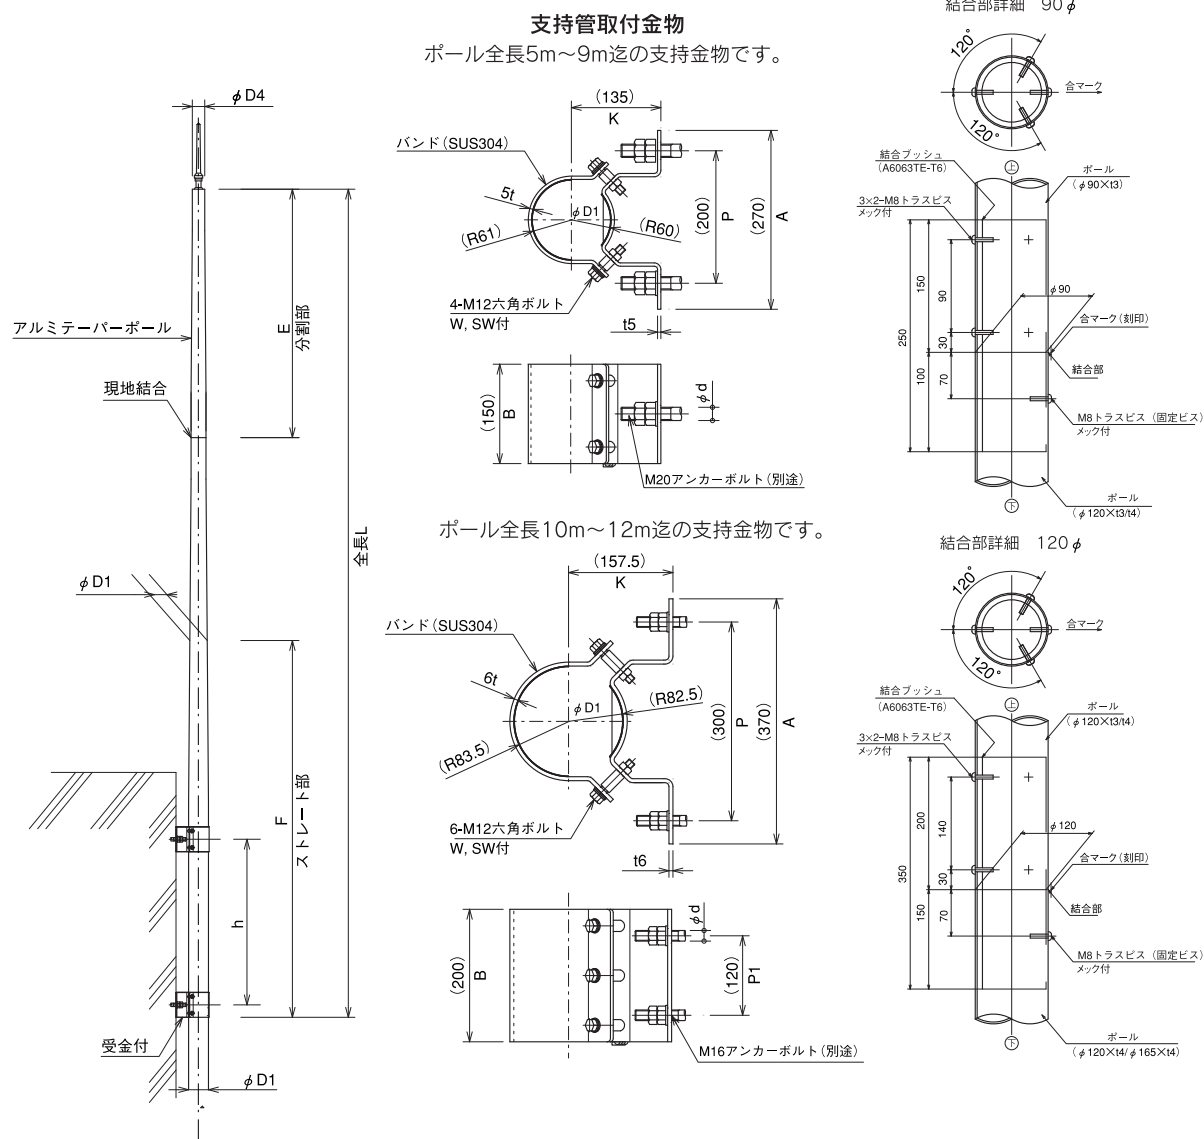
支持管取付金物

ポール全長5m～9m迄の支持金物です。

$\phi$D4
アルミテーパーポール
現地結合
E
分割部
全長L
$\phi$D1
F
ストレート部
h
受金付
$\phi$D1

(135)
K
バンド(SUS304)
5t
$\phi$D1
(R61)
(R60)
(200)
P
(270)
A
4-M12六角ボルト
W, SW付
t5
(150)
B
$\phi$d
M20アンカーボルト(別途)

ポール全長10m～12m迄の支持金物です。

(157.5)
K
バンド(SUS304)
6t
$\phi$D1
(R82.5)
(R83.5)
(300)
P
(370)
A
6-M12六角ボルト
W, SW付
t6
(200)
B
$\phi$d
(120)
P1
M16アンカーボルト(別途)

結合部詳細　90$\phi$
120°
合マーク
120°
結合ブッシュ
(A6063TE-T6)
上
ポール
($\phi$90×t3)
3×2-M8トラスビス
メッキ付
150
90
$\phi$90
250
30
合マーク(刻印)
100
70
結合部
M8トラスビス(固定ビス)
メッキ付
下
ポール
($\phi$120×t3/t4)

結合部詳細　120$\phi$
120°
合マーク
120°
結合ブッシュ
(A6063TE-T6)
上
ポール
($\phi$120×t3/t4)
3×2-M8トラスビス
メッキ付
200
140
$\phi$120
350
30
合マーク(刻印)
150
70
結合部
M8トラスビス(固定ビス)
メッキ付
下
ポール
($\phi$120×t4/$\phi$165×t4)